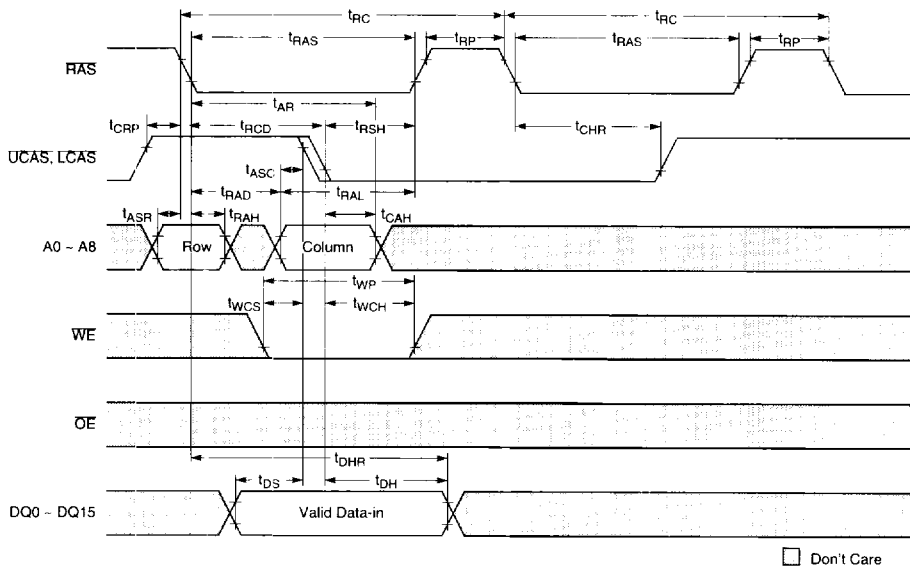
$t_{RC}$
$t_{RC}$
$t_{RAS}$
$t_{RP}$
$t_{RAS}$
$t_{RP}$
$\overline{RAS}$
$t_{AR}$
$t_{CRP}$
$t_{RCD}$
$t_{RSH}$
$t_{CHR}$
UCAS, LCAS
$t_{ASC}$
$t_{RAD}$
$t_{RAL}$
$t_{ASR}$
$t_{RAH}$
$t_{CAH}$
A0 ~ A8
Row
Column
$t_{WP}$
$t_{WCS}$
$t_{WCH}$
$\overline{WE}$
$\overline{OE}$
$t_{DHR}$
$t_{DS}$
$t_{DH}$
DQ0 ~ DQ15
Valid Data-in
Don't Care